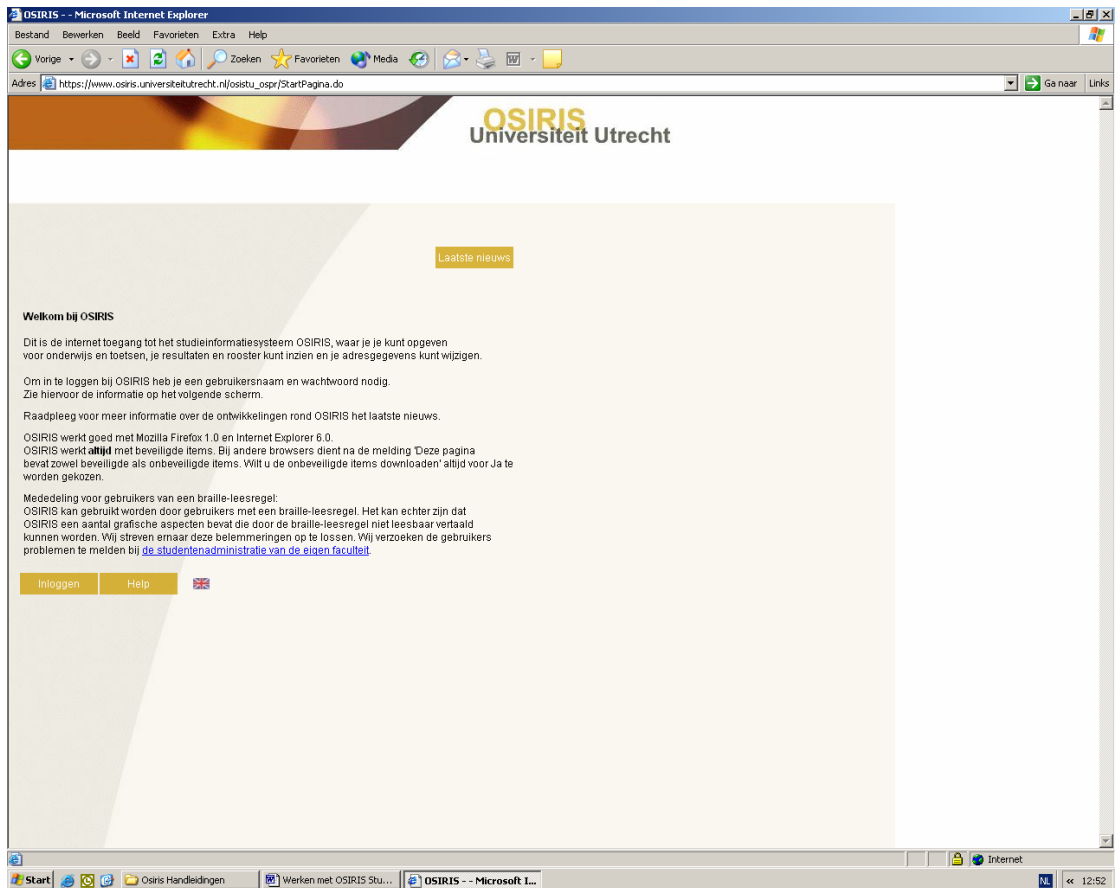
OSIRIS - - Microsoft Internet Explorer

Bestand Bewerken Beeld Favorieten Extra Help

Vorige Zoeken Favorieten Media

Adres https://www.osiris.universiteitutrecht.nl/osistu_ospr/StartPagina.do Ga naar Links

OSIRIS
Universiteit Utrecht

Laatste nieuws

Welkom bij OSIRIS

Dit is de internet toegang tot het studieinformatiesysteem OSIRIS, waar je je kunt opgeven voor onderwijs en toetsen, je resultaten en rooster kunt inzien en je adresgegevens kunt wijzigen.

Om in te loggen bij OSIRIS heb je een gebruikersnaam en wachtwoord nodig. Zie hiervoor de informatie op het volgende scherm.

Raadpleeg voor meer informatie over de ontwikkelingen rond OSIRIS het laatste nieuws.

OSIRIS werkt goed met Mozilla Firefox 1.0 en Internet Explorer 6.0. OSIRIS werkt **altijd** met beveiligde items. Bij andere browsers dient na de melding 'Deze pagina bevat zowel beveiligde als onbeveiligde items. Wilt u de onbeveiligde items downloaden' altijd voor Ja te worden gekozen.

Mededeling voor gebruikers van een braille-leesregel:
OSIRIS kan gebruikt worden door gebruikers met een braille-leesregel. Het kan echter zijn dat OSIRIS een aantal grafische aspecten bevat die door de braille-leesregel niet leesbaar vertaald kunnen worden. Wij streven ernaar deze belemmeringen op te lossen. Wij verzoeken de gebruikers problemen te melden bij de studentenadministratie van de eigen faculteit.

Inloggen Help

Internet

Start Osiris Handleidingen Werken met OSIRIS Stu... OSIRIS - - Microsoft I... NL 12:52